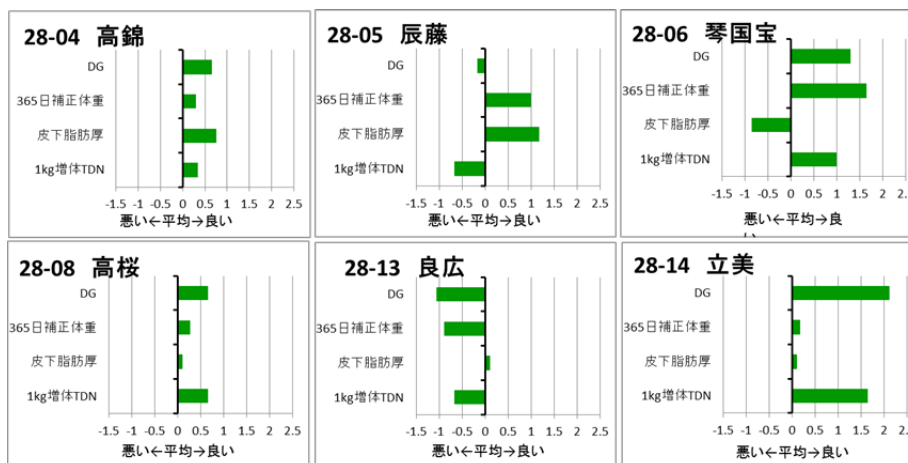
28-04 高錦

DG
365日補正体重
皮下脂肪厚
1kg増体TDN

-1.5 -1 -0.5 0 0.5 1 1.5 2 2.5
悪い←平均→良い

28-05 辰藤

DG
365日補正体重
皮下脂肪厚
1kg増体TDN

-1.5 -1 -0.5 0 0.5 1 1.5 2 2.5
悪い←平均→良い

28-06 琴国宝

DG
365日補正体重
皮下脂肪厚
1kg増体TDN

-1.5 -1 -0.5 0 0.5 1 1.5 2
悪い←平均→良

28-08 高桜

DG
365日補正体重
皮下脂肪厚
1kg増体TDN

-1.5 -1 -0.5 0 0.5 1 1.5 2 2.5
悪い←平均→良い

28-13 良広

DG
365日補正体重
皮下脂肪厚
1kg増体TDN

-1.5 -1 -0.5 0 0.5 1 1.5 2 2.5
悪い←平均→良い

28-14 立美

DG
365日補正体重
皮下脂肪厚
1kg増体TDN

-1.5 -1 -0.5 0 0.5 1 1.5 2 2.5
悪い←平均→良い